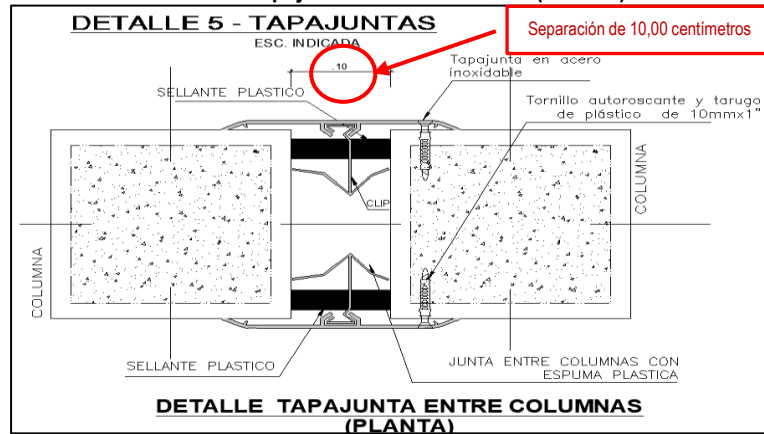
DETALLE 5 - TAPAJUNTAS
ESC. INDICADA

Separación de 10,00 centímetros

.10

Tapajunta en acero inoxidable

SELLANTE PLASTICO

Tornillo autoroscante y tarugo de plástico de 10mmx1"

CLIP

COLUMNA

COLUMNA

SELLANTE PLASTICO

JUNTA ENTRE COLUMNAS CON ESPUMA PLASTICA

DETALLE TAPAJUNTA ENTRE COLUMNAS
(PLANTA)